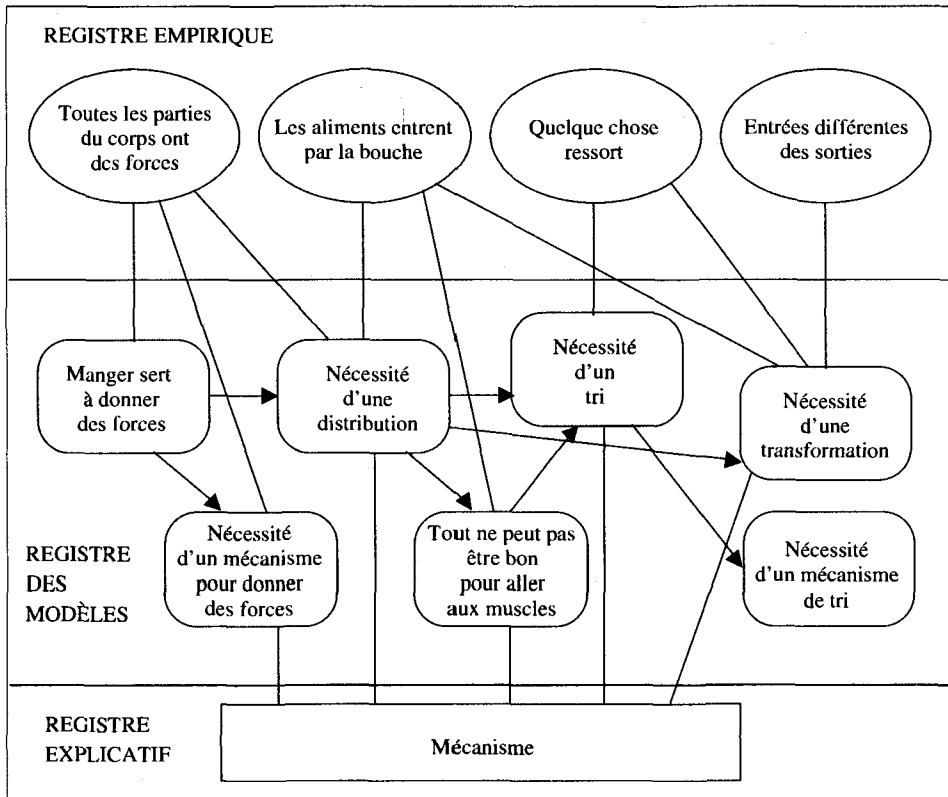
REGISTRE EMPIRIQUE

Toutes les parties du corps ont des forces

Les aliments entrent par la bouche

Quelque chose ressort

Entrées différentes des sorties

Manger sert à donner des forces

Nécessité d'une distribution

Nécessité d'un tri

Nécessité d'une transformation

REGISTRE DES MODÈLES

Nécessité d'un mécanisme pour donner des forces

Tout ne peut pas être bon pour aller aux muscles

Nécessité d'un mécanisme de tri

REGISTRE EXPLICATIF

Mécanisme